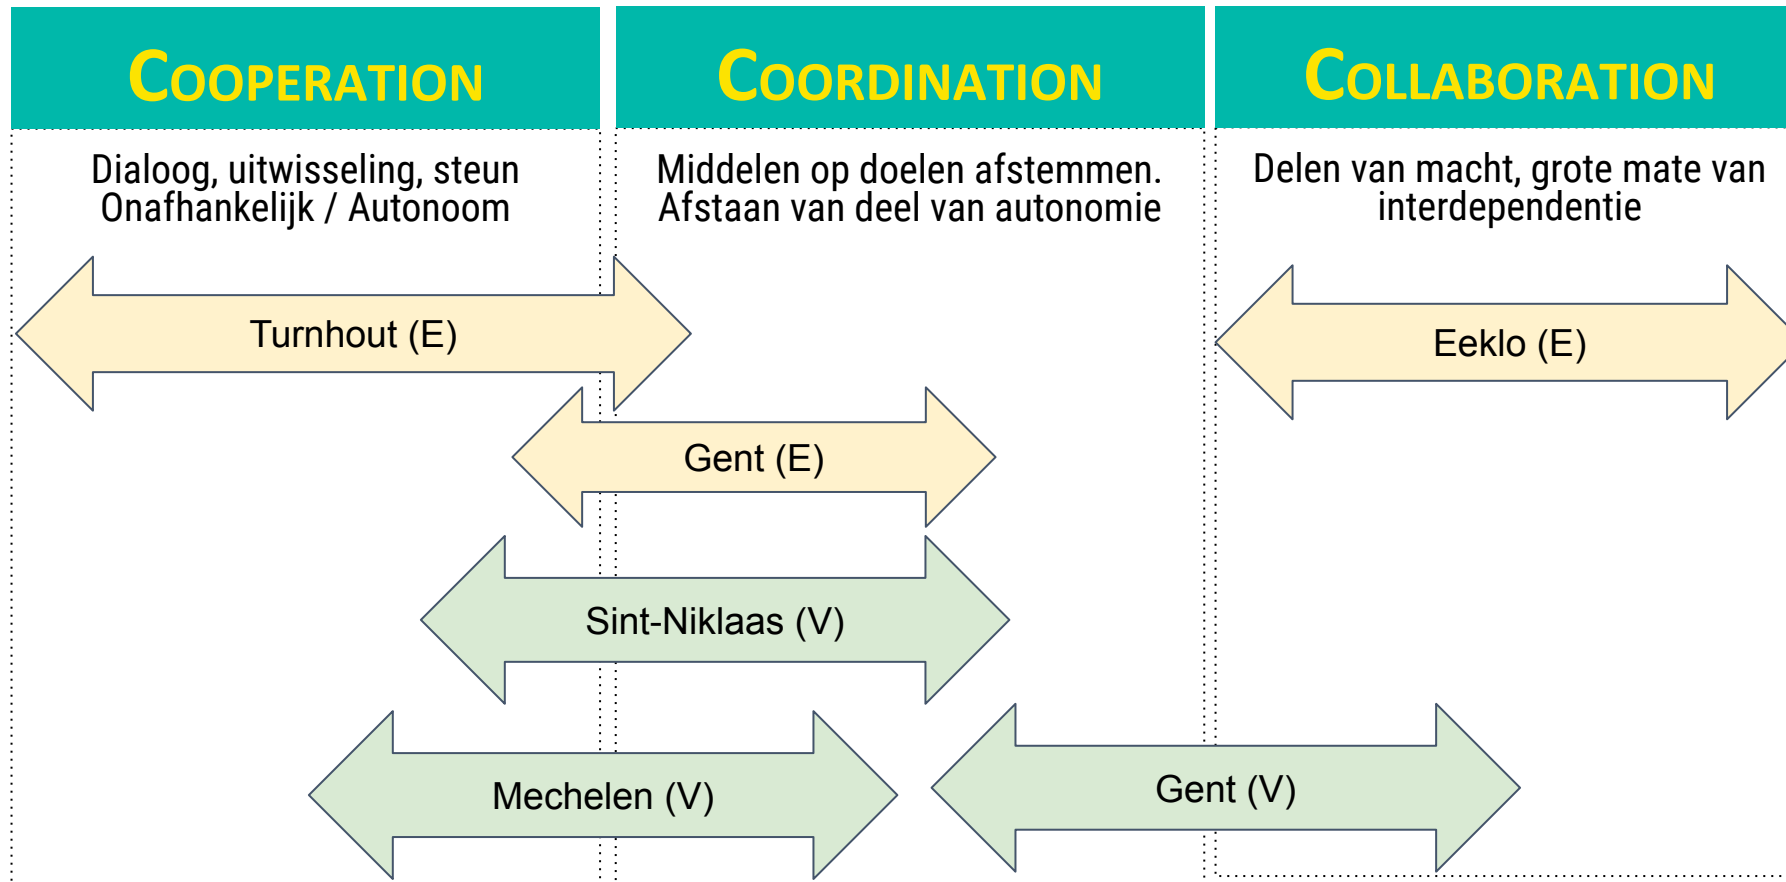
COOPERATION

Dialoog, uitwisseling, steun
Onafhankelijk / Autonoom

COORDINATION

Middelen op doelen afstemmen.
Afstaan van deel van autonomie

COLLABORATION

Delen van macht, grote mate van interdependentie

Turnhout (E)

Eeklo (E)

Gent (E)

Sint-Niklaas (V)

Mechelen (V)

Gent (V)